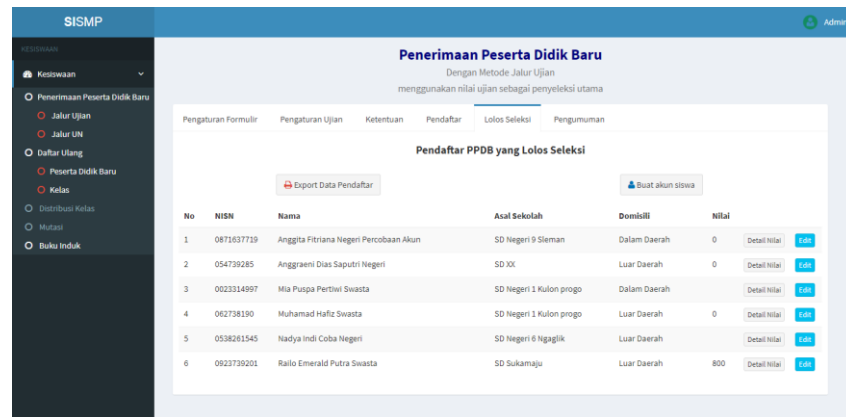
SISMP

Admin

KESISWAAN

Kesiswaan

Penerimaan Peserta Didik Baru

Jalur Ujian

Jalur UN

Daftar Ulang

Peserta Didik Baru

Kelas

Distribusi Kelas

Mutasi

Buku Induk

Penerimaan Peserta Didik Baru

Dengan Metode Jalur Ujian

menggunakan nilai ujian sebagai penyeleksi utama

Pengaturan Formulir | Pengaturan Ujian | Ketentuan | Pendaftar | Lolos Seleksi | Pengumuman

Pendaftar PPDB yang Lolos Seleksi

Export Data Pendaftar

Buat akun siswa

| No | NISN | Nama | Asal Sekolah | Domisili | Nilai | | |
|---|---|---|---|---|---|---|---|
| 1 | 0871637719 | Anggita Fitriana Negeri Percobaan Akun | SD Negeri 9 Sleman | Dalam Daerah | 0 | Detail Nilai | Edit |
| 2 | 054739285 | Anggraeni Dias Saputri Negeri | SD XX | Luar Daerah | 0 | Detail Nilai | Edit |
| 3 | 0023314997 | Mia Puspa Pertiwi Swasta | SD Negeri 1 Kulon progo | Dalam Daerah | | Detail Nilai | Edit |
| 4 | 062738190 | Muhamad Hafiz Swasta | SD Negeri 1 Kulon progo | Luar Daerah | 0 | Detail Nilai | Edit |
| 5 | 0538261545 | Nadya Indi Coba Negeri | SD Negeri 6 Ngaglik | Luar Daerah | | Detail Nilai | Edit |
| 6 | 0923739201 | Railo Emerald Putra Swasta | SD Sukamaju | Luar Daerah | 800 | Detail Nilai | Edit |